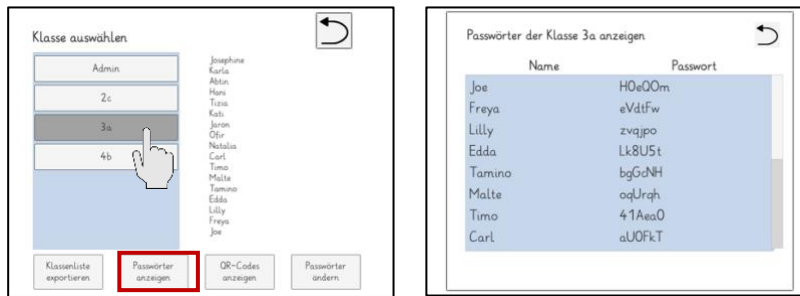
Klasse auswählen

Admin

2c

3a

4b

Josephine
Karla
Aktin
Hani
Tizia
Kati
Jaron
Ofir
Natalia
Carl
Timo
Malte
Tamino
Edda
Lilly
Freya
Joe

Klassenliste exportieren

Passwörter anzeigen

QR-Codes anzeigen

Passwörter ändern

Passwörter der Klasse 3a anzeigen

| Name | Passwort |
|---|---|
| Joe | H0eQ0m |
| Freya | eVdtFw |
| Lilly | zvqjpo |
| Edda | Lk8U5t |
| Tamino | bgGcNH |
| Malte | oqUrqh |
| Timo | 41AeaO |
| Carl | aU0FkT |